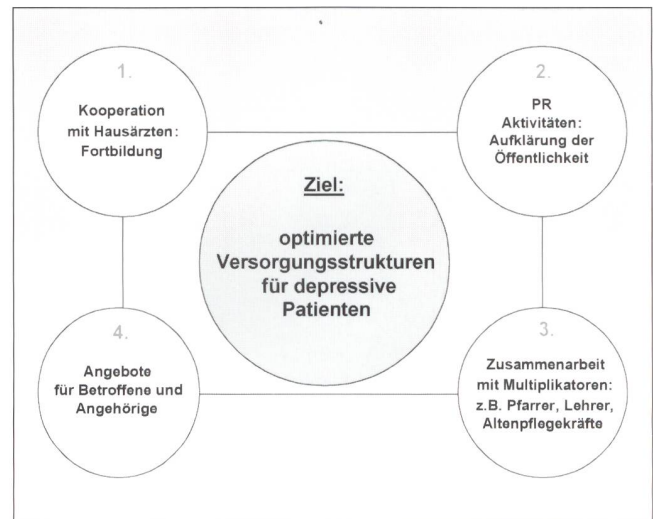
1.

Kooperation mit Hausärzten: Fortbildung

2.

PR Aktivitäten: Aufklärung der Öffentlichkeit

Ziel:

optimierte Versorgungsstrukturen für depressive Patienten

4.

Angebote für Betroffene und Angehörige

3.

Zusammenarbeit mit Multiplikatoren: z.B. Pfarrer, Lehrer, Altenpflegekräfte